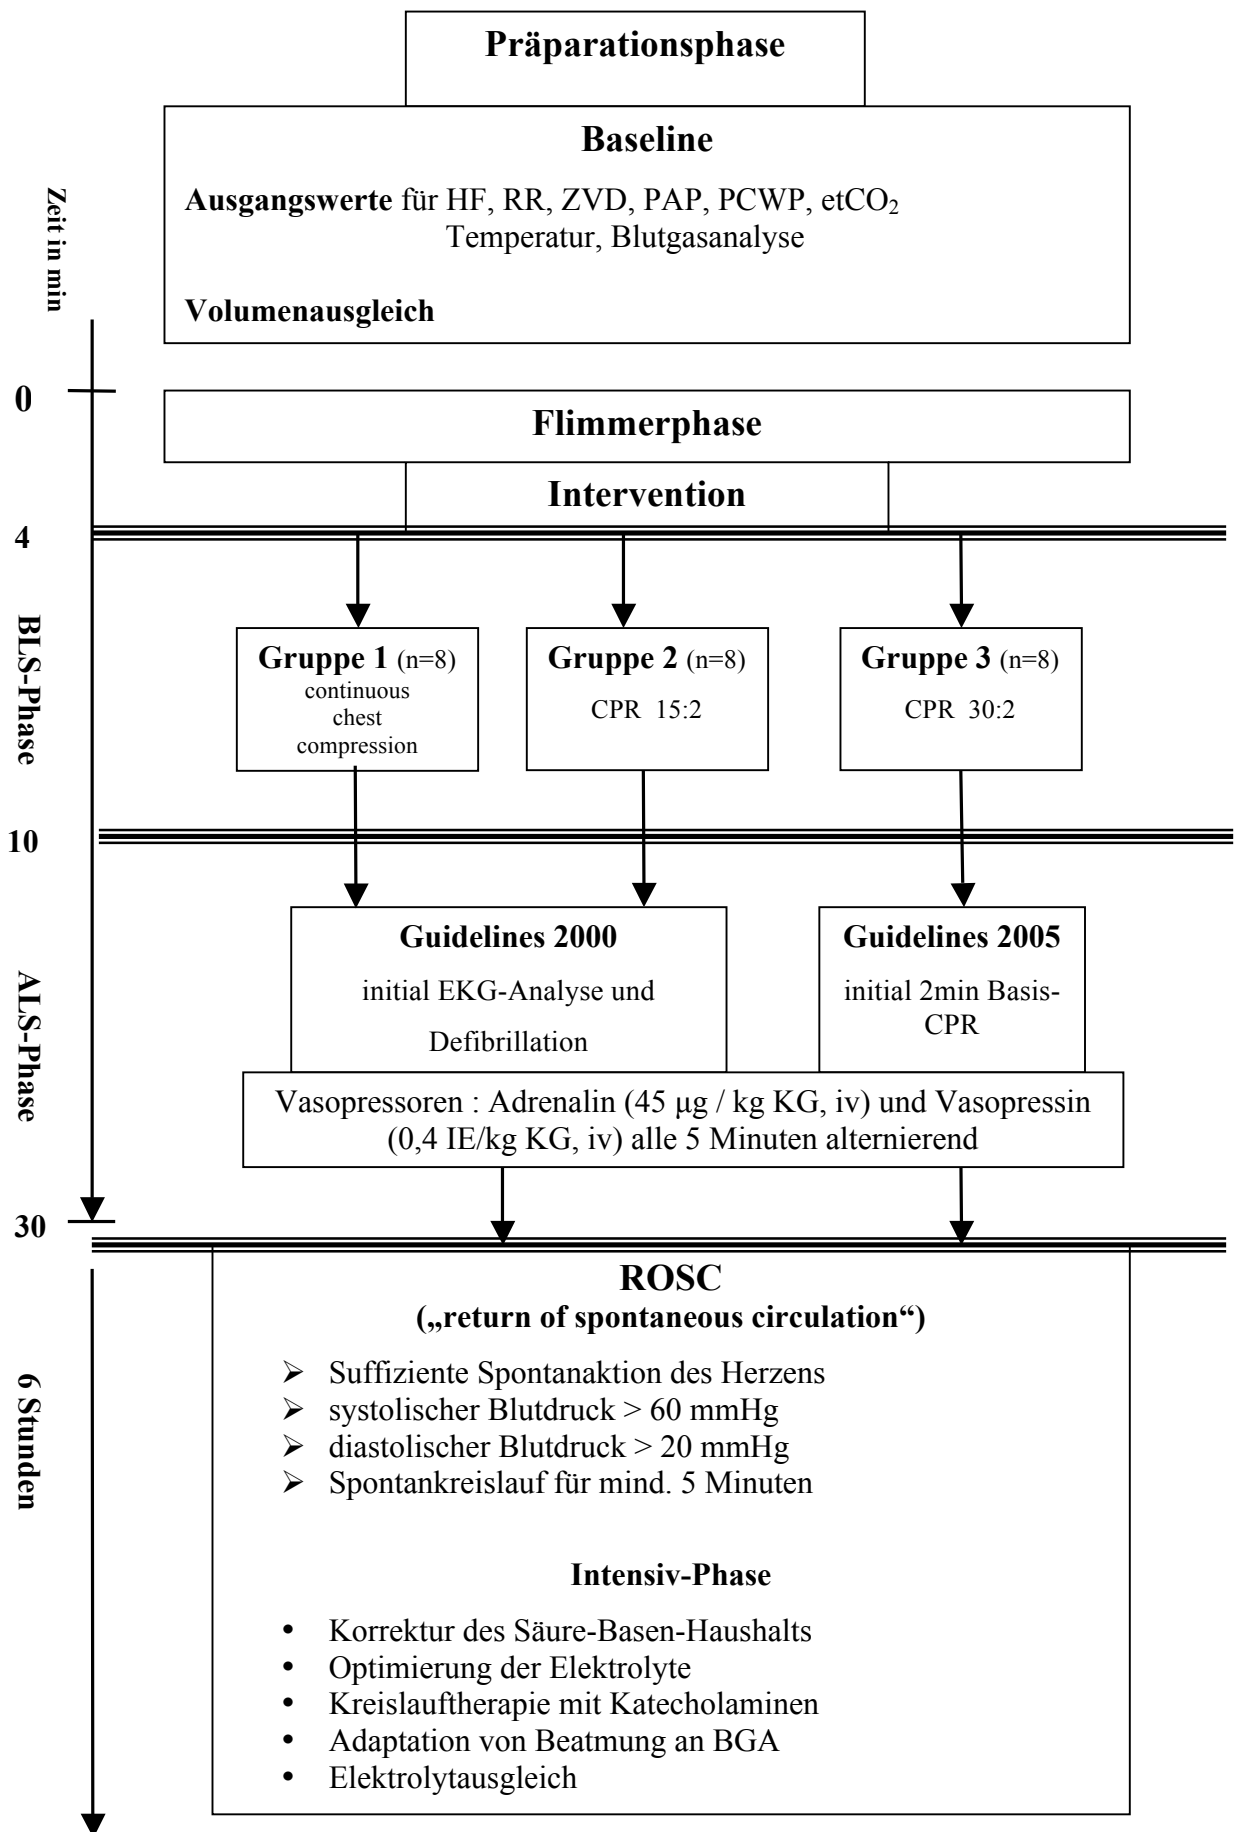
Präparationsphase

Baseline

Ausgangswerte für HF, RR, ZVD, PAP, PCWP, $etCO_2$ Temperatur, Blutgasanalyse

Volumenausgleich

Zeit in min

0

Flimmerphase

Intervention

4

BLS-Phase

Gruppe 1 (n=8) continuous chest compression

Gruppe 2 (n=8) CPR 15:2

Gruppe 3 (n=8) CPR 30:2

10

ALS-Phase

Guidelines 2000

initial EKG-Analyse und Defibrillation

Guidelines 2005

initial 2min Basis-CPR

Vasopressoren : Adrenalin (45 µg / kg KG, iv) und Vasopressin (0,4 IE/kg KG, iv) alle 5 Minuten alternierend

30

6 Stunden

ROSC
(„return of spontaneous circulation“)

- Suffiziente Spontanaktion des Herzens
- systolischer Blutdruck > 60 mmHg
- diastolischer Blutdruck > 20 mmHg
- Spontankreislauf für mind. 5 Minuten

Intensiv-Phase

- Korrektur des Säure-Basen-Haushalts
- Optimierung der Elektrolyte
- Kreislauftherapie mit Katecholaminen
- Adaptation von Beatmung an BGA
- Elektrolytausgleich